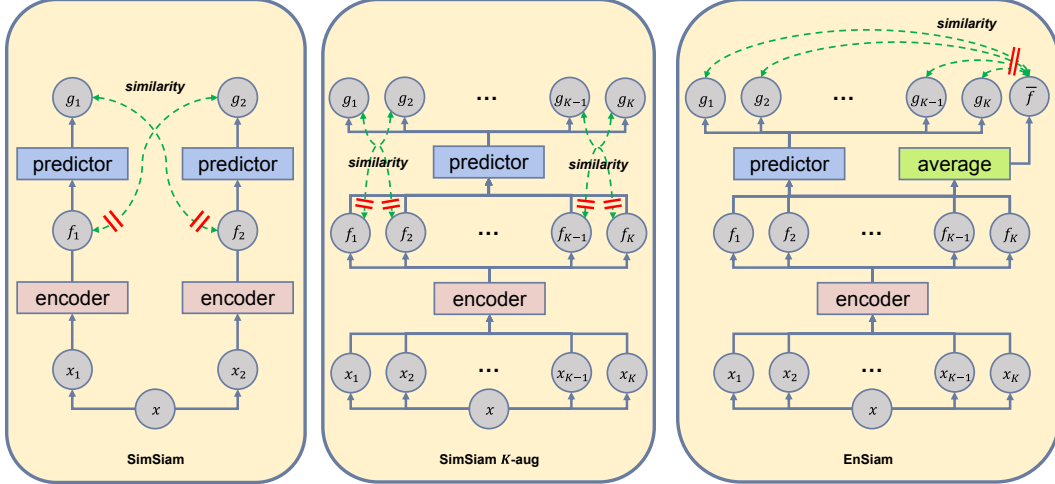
similarity

$g_1$ $g_2$

predictor predictor

$f_1$ $f_2$

encoder encoder

$x_1$ $x_2$

$x$

SimSiam

$g_1$ $g_2$ … $g_{K-1}$ $g_K$

similarity predictor similarity

$f_1$ $f_2$ … $f_{K-1}$ $f_K$

encoder

$x_1$ $x_2$ … $x_{K-1}$ $x_K$

$x$

SimSiam $K$-aug

similarity

$g_1$ $g_2$ … $g_{K-1}$ $g_K$ $\overline{f}$

predictor average

$f_1$ $f_2$ … $f_{K-1}$ $f_K$

encoder

$x_1$ $x_2$ … $x_{K-1}$ $x_K$

$x$

EnSiam